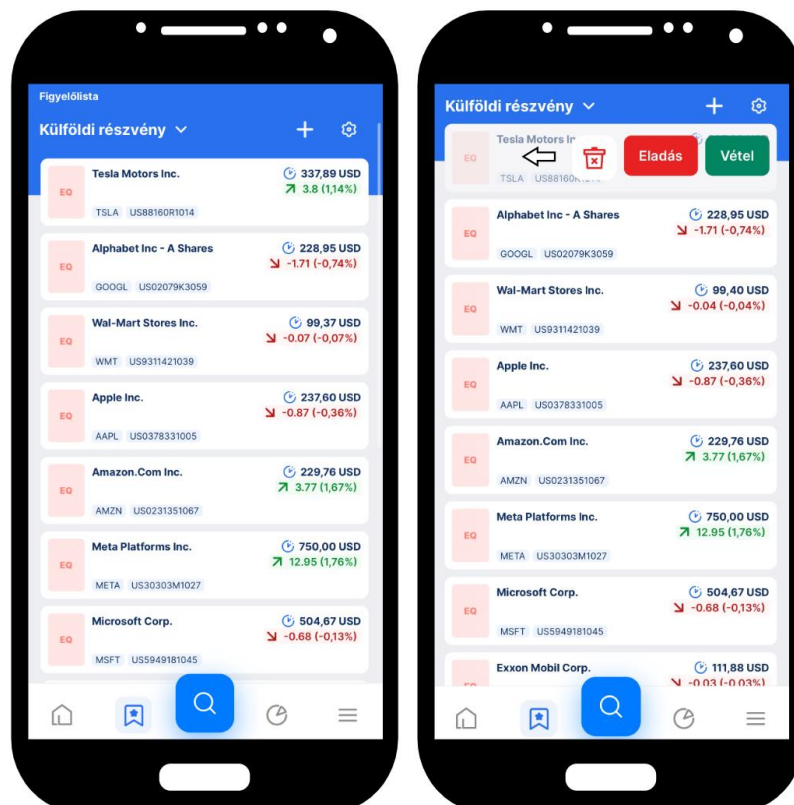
Figyelőlista

Külföldi részvény

EQ Tesla Motors Inc. 337,89 USD 3.8 (1,14%)
TSLA US88160R1014

EQ Alphabet Inc - A Shares 228,95 USD -1.71 (-0,74%)
GOOGL US02079K3059

EQ Wal-Mart Stores Inc. 99,37 USD -0.07 (-0,07%)
WMT US9311421039

EQ Apple Inc. 237,60 USD -0.87 (-0,36%)
AAPL US0378331005

EQ Amazon.Com Inc. 229,76 USD 3.77 (1,67%)
AMZN US0231351067

EQ Meta Platforms Inc. 750,00 USD 12.95 (1,76%)
META US30303M1027

EQ Microsoft Corp. 504,67 USD -0.68 (-0,13%)
MSFT US5949181045

Külföldi részvény

EQ Tesla Motors In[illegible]
TSLA US88160R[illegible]
Eladás Vétel

EQ Alphabet Inc - A Shares 228,95 USD -1.71 (-0,74%)
GOOGL US02079K3059

EQ Wal-Mart Stores Inc. 99,40 USD -0.04 (-0,04%)
WMT US9311421039

EQ Apple Inc. 237,60 USD -0.87 (-0,36%)
AAPL US0378331005

EQ Amazon.Com Inc. 229,76 USD 3.77 (1,67%)
AMZN US0231351067

EQ Meta Platforms Inc. 750,00 USD 12.95 (1,76%)
META US30303M1027

EQ Microsoft Corp. 504,67 USD -0.68 (-0,13%)
MSFT US5949181045

Exxon Mobil Corp. 111,88 USD -0.03 (-0.03%)